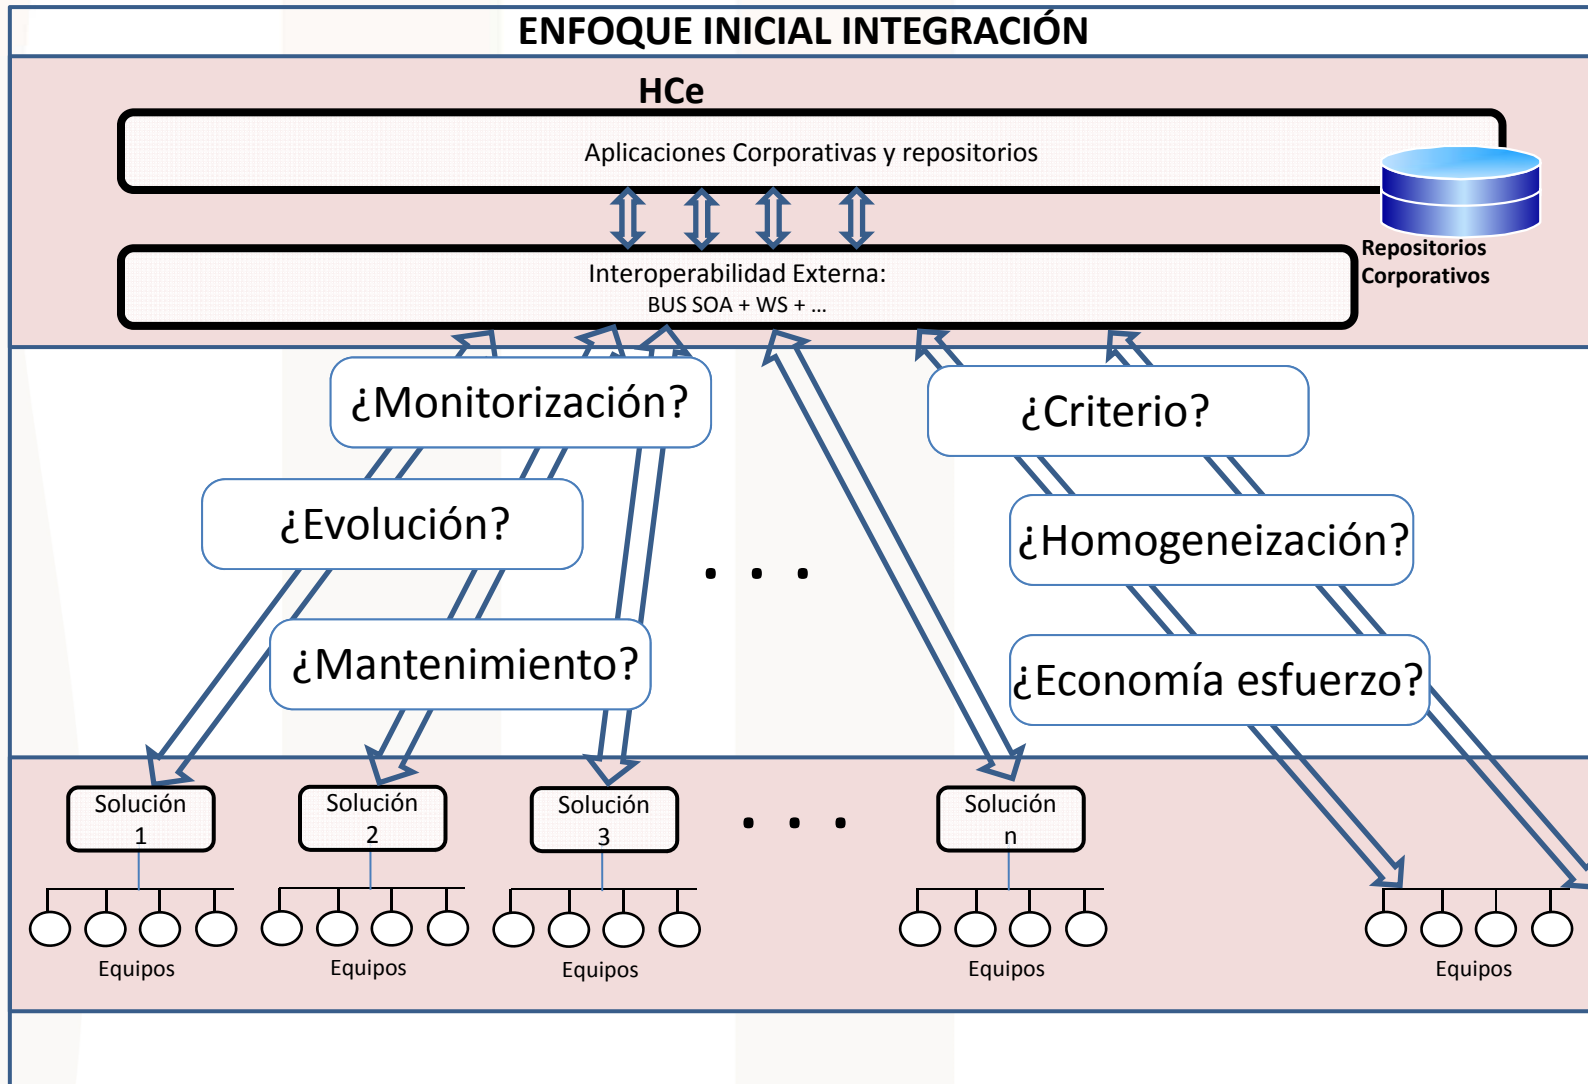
ENFOQUE INICIAL INTEGRACIÓN

HCe

Aplicaciones Corporativas y repositorios

Repositorios Corporativos

Interoperabilidad Externa:
BUS SOA + WS + ...

¿Monitorización?

¿Criterio?

¿Evolución?

¿Homogeneización?

. . .

¿Mantenimiento?

¿Economía esfuerzo?

Solución 1

Solución 2

Solución 3

. . .

Solución n

Equipos

Equipos

Equipos

Equipos

Equipos